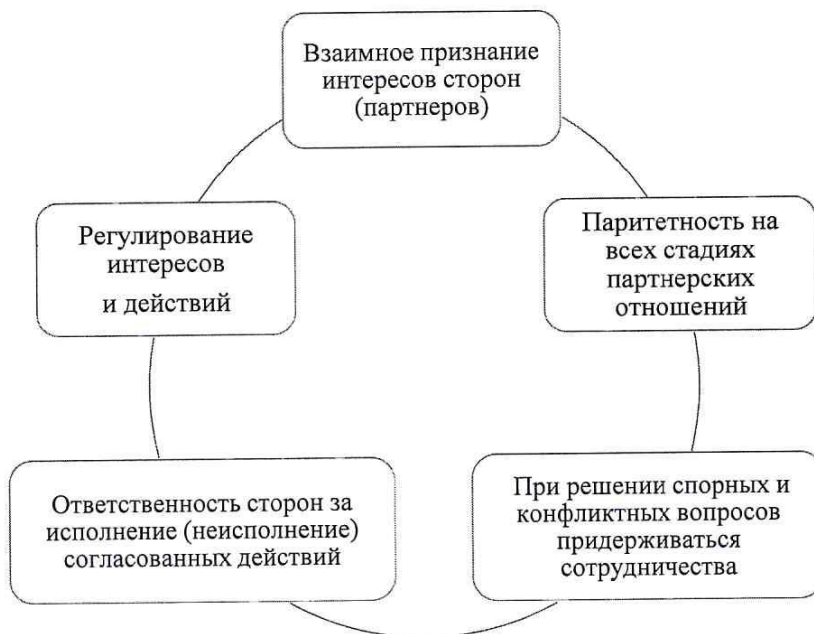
Взаимное признание интересов сторон (партнеров)

Паритетность на всех стадиях партнерских отношений

При решении спорных и конфликтных вопросов придерживаться сотрудничества

Ответственность сторон за исполнение (неисполнение) согласованных действий

Регулирование интересов и действий